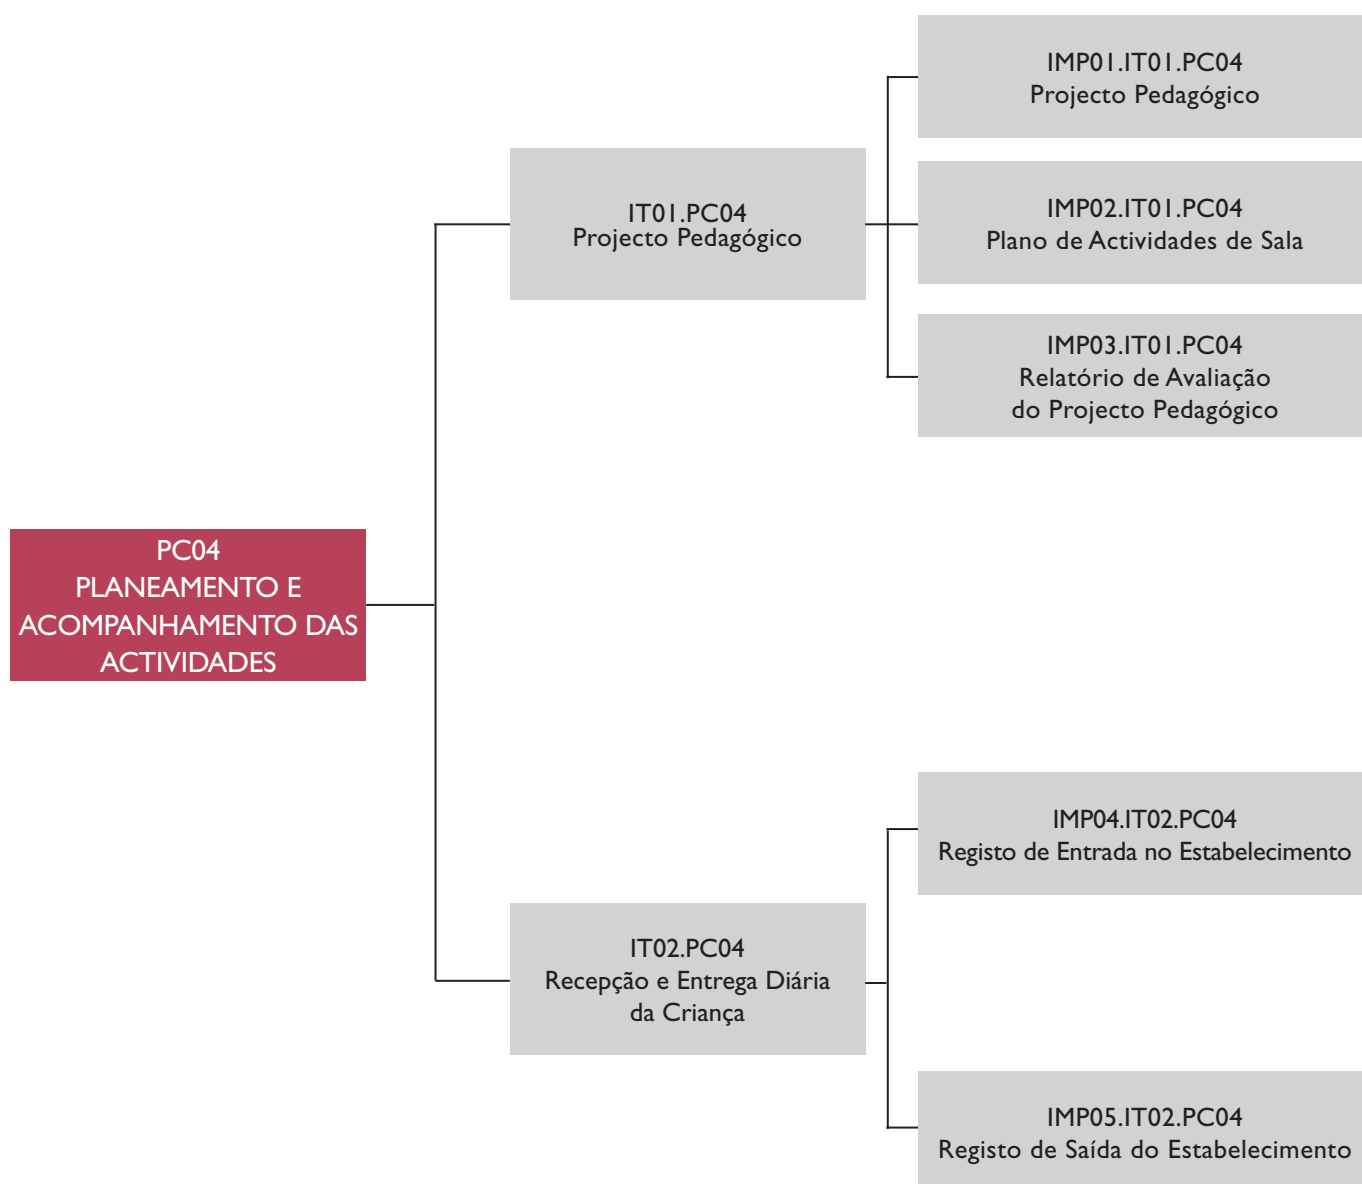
PC04
PLANEAMENTO E ACOMPANHAMENTO DAS ACTIVIDADES

IT01.PC04
Projecto Pedagógico

IMP01.IT01.PC04
Projecto Pedagógico

IMP02.IT01.PC04
Plano de Actividades de Sala

IMP03.IT01.PC04
Relatório de Avaliação do Projecto Pedagógico

IT02.PC04
Recepção e Entrega Diária da Criança

IMP04.IT02.PC04
Registo de Entrada no Estabelecimento

IMP05.IT02.PC04
Registo de Saída do Estabelecimento